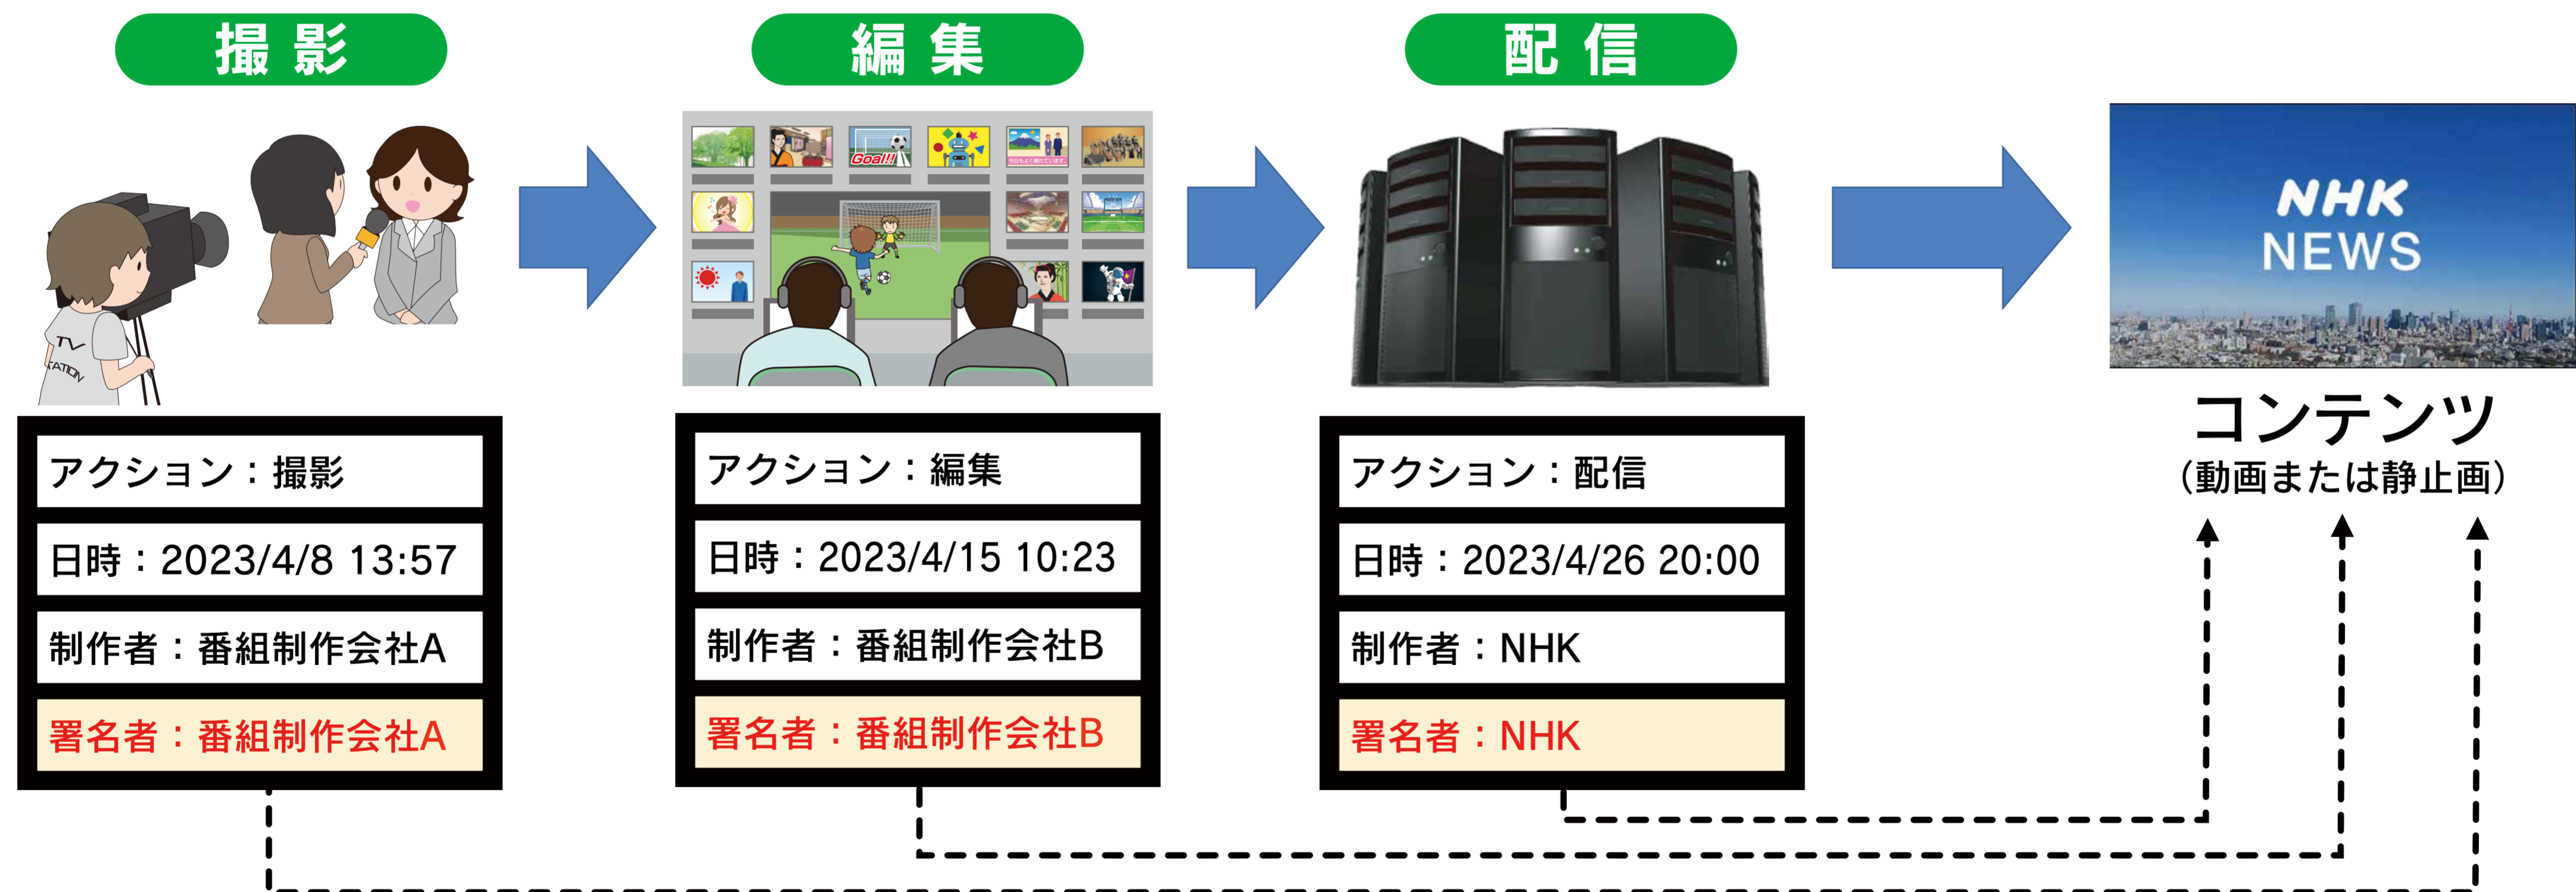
撮影

編集

配信

TV STATION

Goal!!

NHK NEWS

コンテンツ
(動画または静止画)

アクション：撮影
日時：2023/4/8 13:57
制作者：番組制作会社A
署名者：番組制作会社A

アクション：編集
日時：2023/4/15 10:23
制作者：番組制作会社B
署名者：番組制作会社B

アクション：配信
日時：2023/4/26 20:00
制作者：NHK
署名者：NHK